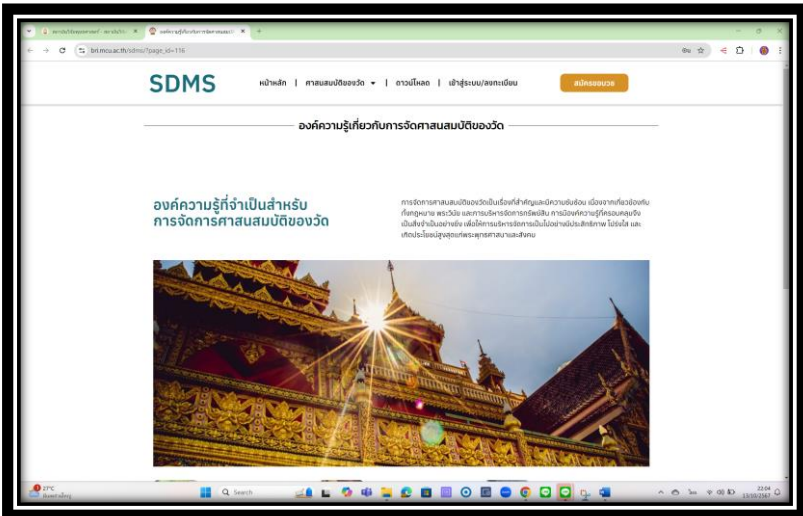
bri.mcu.ac.th/sdms/?page_id=116

SDMS

หน้าหลัก | ศาสนสมบัติของวัด ▾ | ดาวน์โหลด | เข้าสู่ระบบ/ลงทะเบียน

สมัครสอบวร

องค์ความรู้เกี่ยวกับการจัดศาสนสมบัติของวัด

องค์ความรู้ที่จำเป็นสำหรับการจัดการศาสนสมบัติของวัด

การจัดการศาสนสมบัติของวัดเป็นเรื่องที่สำคัญและมีความซับซ้อน เนื่องจากเกี่ยวข้องกับทั้งกฎหมาย พระวินัย และการบริหารจัดการทรัพย์สิน การมีองค์ความรู้ที่ครอบคลุมจึงเป็นสิ่งจำเป็นอย่างยิ่ง เพื่อให้การบริหารจัดการเป็นไปอย่างมีประสิทธิภาพ โปร่งใส และเกิดประโยชน์สูงสุดแก่พระพุทธศาสนาและสังคม

27°C
Search
22:04
13/10/2567